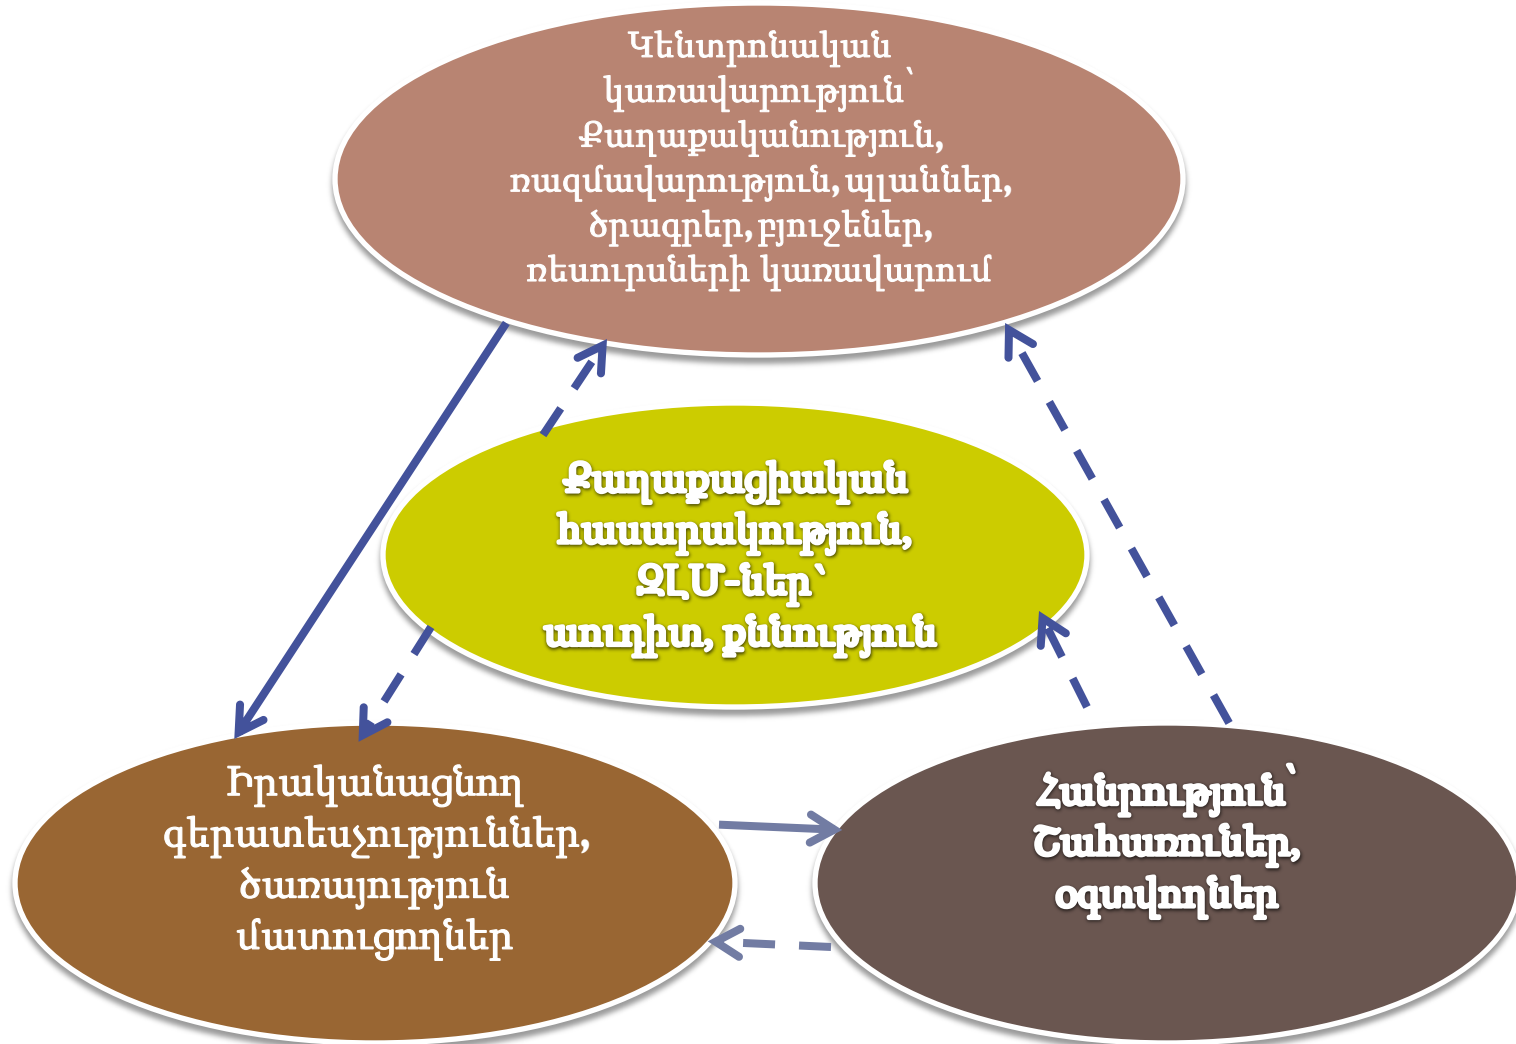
Կենտրոնական կառավարություն՝ Քաղաքականություն, ռազմավարություն, պլաններ, ծրագրեր, բյուջեներ, ռեսուրսների կառավարում

Քաղաքացիական հասարակություն, ԶԼՄ-ներ՝ աուդիտ, քննություն

Իրականացնող գերատեսչություններ, ծառայություն մատուցողներ

Հանրություն՝ Շահառուներ, օգտվողներ